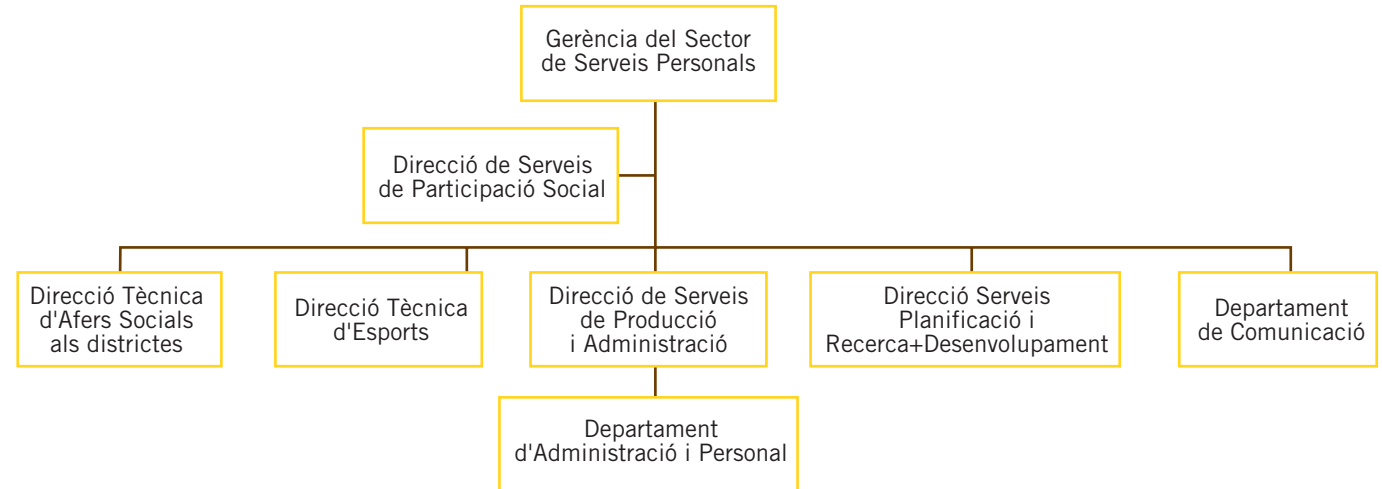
Gerència del Sector de Serveis Personals

Direcció de Serveis de Participació Social

Direcció Tècnica d'Afers Socials als districtes

Direcció Tècnica d'Esports

Direcció de Serveis de Producció i Administració

Direcció Serveis Planificació i Recerca+Desenvolupament

Departament de Comunicació

Departament d'Administració i Personal